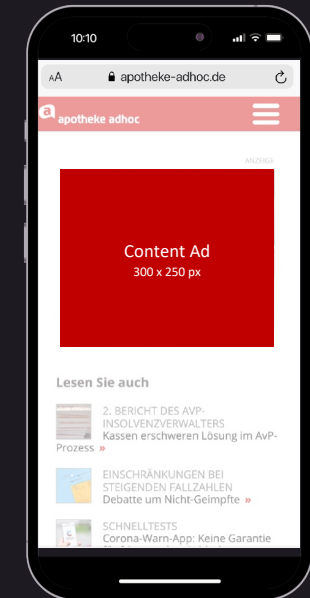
10:10

AA apotheke-adhoc.de

a apotheke adhoc

ANZEIGE

Content Ad
300 x 250 px

Lesen Sie auch

2. BERICHT DES AVP-INSOLVENZVERWALTERS
Kassen erschweren Lösung im AvP-Prozess »

EINSCHRÄNKUNGEN BEI STEIGENDEN FALLZAHLEN
Debatte um Nicht-Geimpfte »

SCHNELLTESTS
Corona-Warn-App: Keine Garantie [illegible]